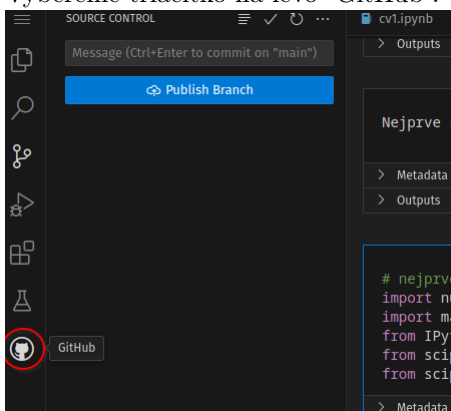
vybereme tlačítko na levo "GitHub".

SOURCE CONTROL

Message (Ctrl+Enter to commit on "main")

Publish Branch

GitHub

cv1.ipynb

> Outputs

Nejprve

> Metadata

> Outputs

# nejprve
import nu
import ma
from IPy
from scip
from scip

> Metadata